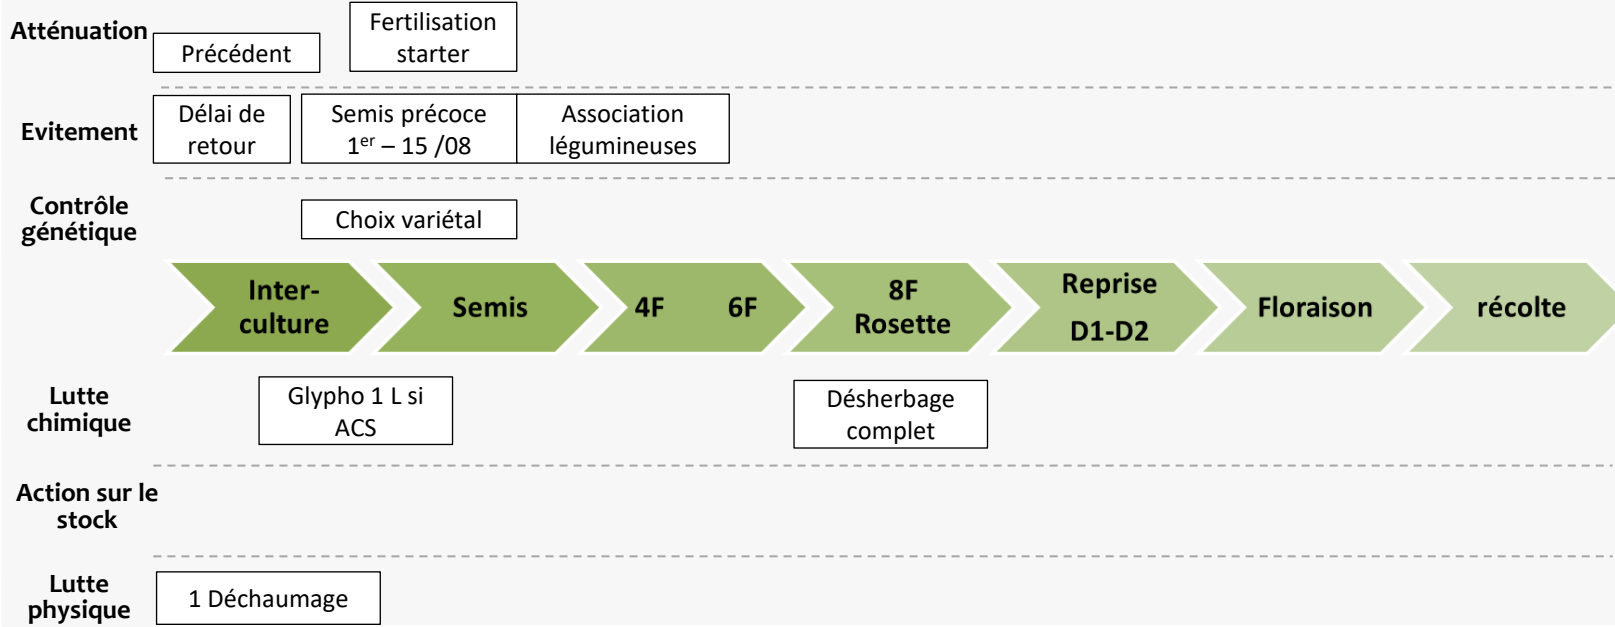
Atténuation

Précédent

Fertilisation starter

Evitement

Délai de retour

Semis précoce $1^{er}$ – 15 /08

Association légumineuses

Contrôle génétique

Choix variétal

Inter-culture

Semis

4F 6F

8F Rosette

Reprise D1-D2

Floraison

récolte

Lutte chimique

Glypho 1 L si ACS

Désherbage complet

Action sur le stock

Lutte physique

1 Déchaumage